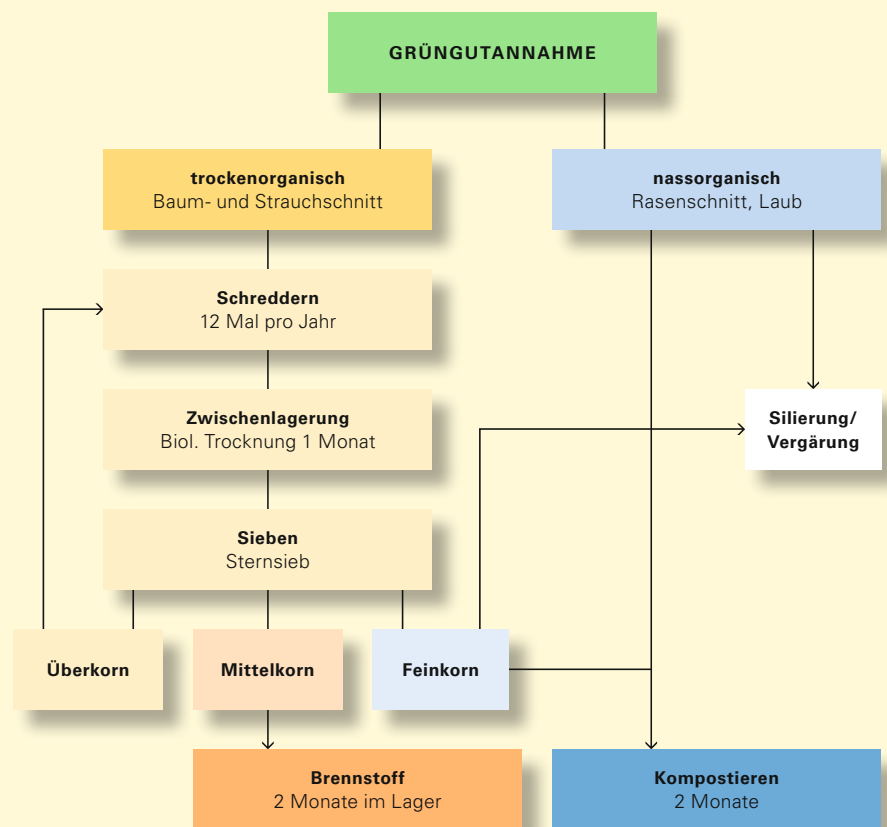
GRÜNGUTANNAHME

trockenorganisch
Baum- und Strauchschnitt

nassorganisch
Rasenschnitt, Laub

Schreddern
12 Mal pro Jahr

Zwischenlagerung
Biol. Trocknung 1 Monat

Silierung/
Vergärung

Sieben
Sternsieb

Überkorn

Mittelkorn

Feinkorn

Brennstoff
2 Monate im Lager

Kompostieren
2 Monate